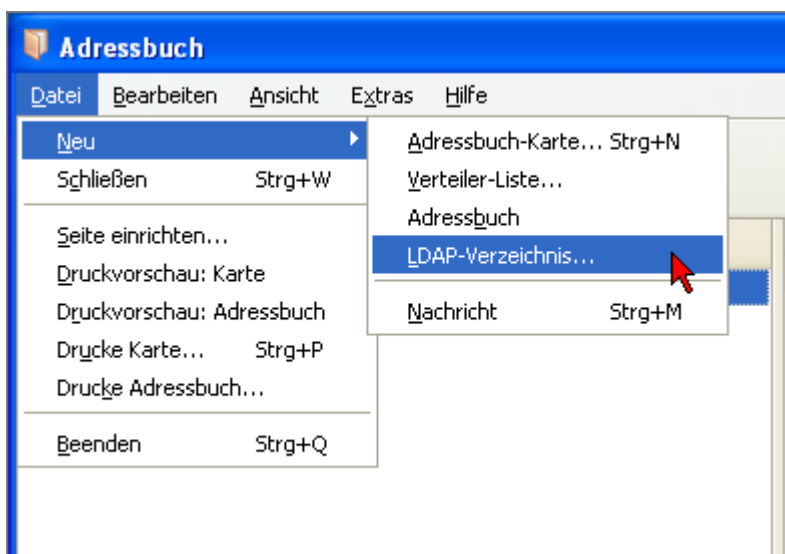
Adressbuch

Datei Bearbeiten Ansicht Extras Hilfe

Neu
Schließen Strg+W
Seite einrichten...
Druckvorschau: Karte
Druckvorschau: Adressbuch
Drucke Karte... Strg+P
Drucke Adressbuch...
Beenden Strg+Q

Adressbuch-Karte... Strg+N
Verteiler-Liste...
Adressbuch
LDAP-Verzeichnis...
Nachricht Strg+M